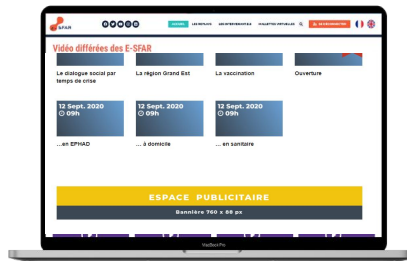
SFAR

ACCUEIL LES REPLAYS LES INTERVENANTS COLLECTES VIRTUELLES SE DÉCONNECTER

Vidéo différées des E-SFAR

Le dialogue social par temps de crise

La région Grand Est

La vaccination

Ouverture

12 Sept. 2020
09h

12 Sept. 2020
09h

12 Sept. 2020
09h

…en EPHAD

… à domicile

…en sanitaire

ESPACE PUBLICITAIRE

Bannière 760 x 60 px

MacBook Pro